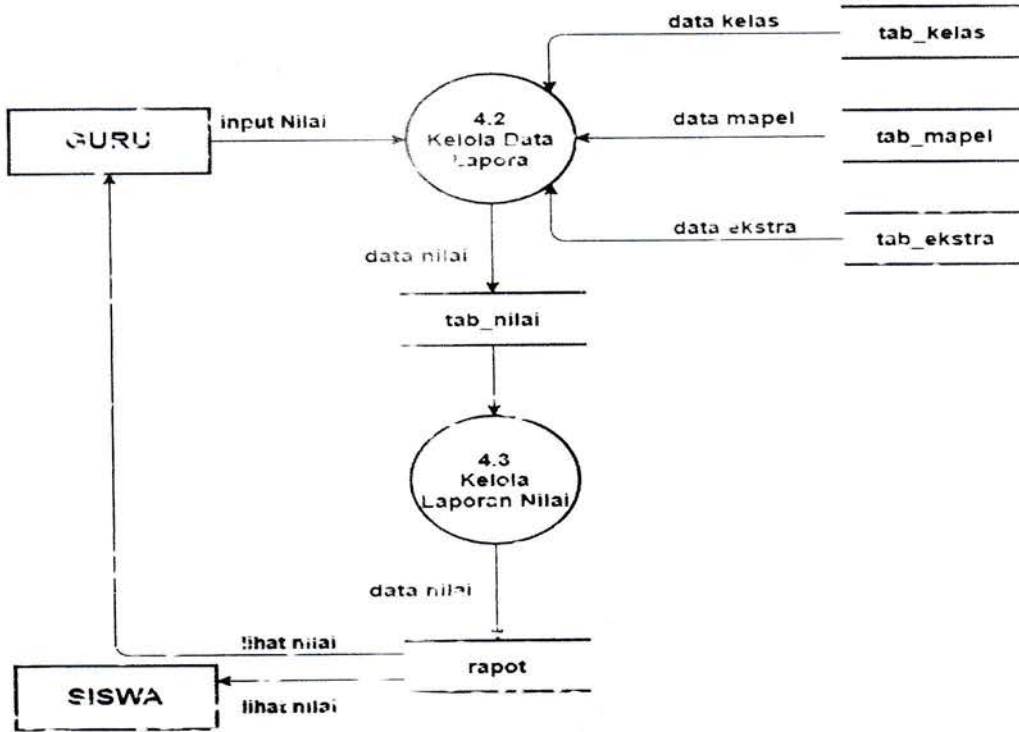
data kelas

tab_kelas

GURU

input Nilai

4.2
Kelola Data
Lapora

data mapel

tab_mapel

data ekstra

tab_ekstra

data nilai

tab_nilai

4.3
Kelola
Laporan Nilai

data nilai

lihat nilai

rapot

SISWA

lihat nilai